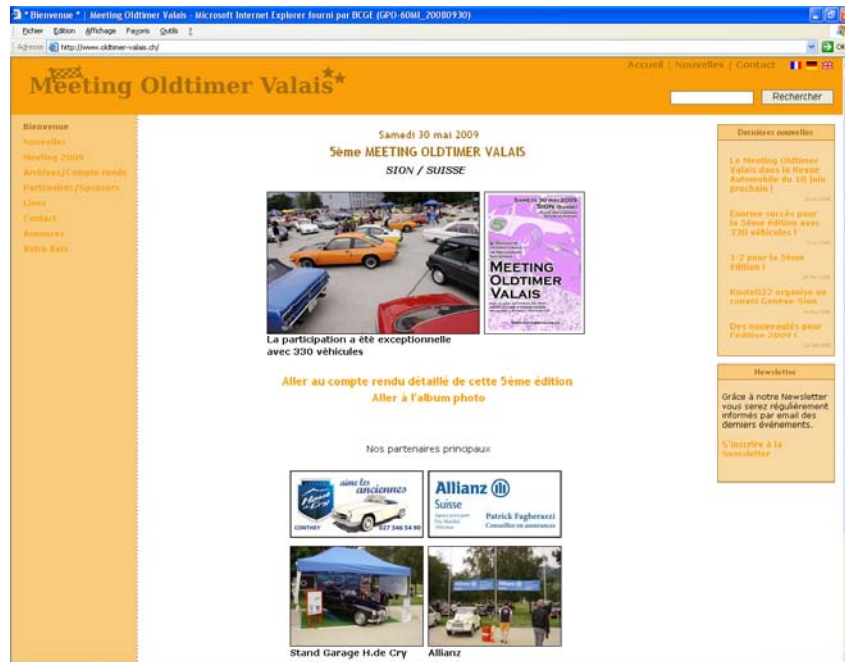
* Bienvenue * | Meeting Oldtimer Valais - Microsoft Internet Explorer fourni par BCGE (GPO-60MJ_20080930)

Fichier Edition Affichage Favoris Outils ?

Adresse http://www.oldtimer-valais.ch/

Meeting Oldtimer Valais

Accueil | Nouvelles | Contact

Rechercher

Bienvenue
Nouvelles
Meeting 2009
Archives/Compte rendu
Partenaires/Sponsors
Liens
Contact
Annonces
Votre Avis

Samedi 30 mai 2009
5ème MEETING OLDTIMER VALAIS
SION / SUISSE

SAMEDI 30 MAI 2009 SION
MEETING OLDTIMER VALAIS

La participation a été exceptionnelle avec 330 véhicules

Aller au compte rendu détaillé de cette 5ème édition
Aller à l'album photo

Nos partenaires principaux

aime les anciennes
CONTHEY 027 346 54 90

Allianz
Suisse
Patrick Fagherazzi
Conseiller en assurances

Stand Garage H.de Cry

Allianz

Dernières nouvelles

Le Meeting Oldtimer Valais dans la Revue Automobile du 18 juin prochain !

Enorme succès pour la 5ème édition avec 330 véhicules !

3-2 pour la 5ème édition !

Route022 organise un convoi Genève-Sion

Des nouveautés pour l'édition 2009 !

Newsletter

Grâce à notre Newsletter vous serez régulièrement informés par email des derniers événements.

S'inscrire à la Newsletter